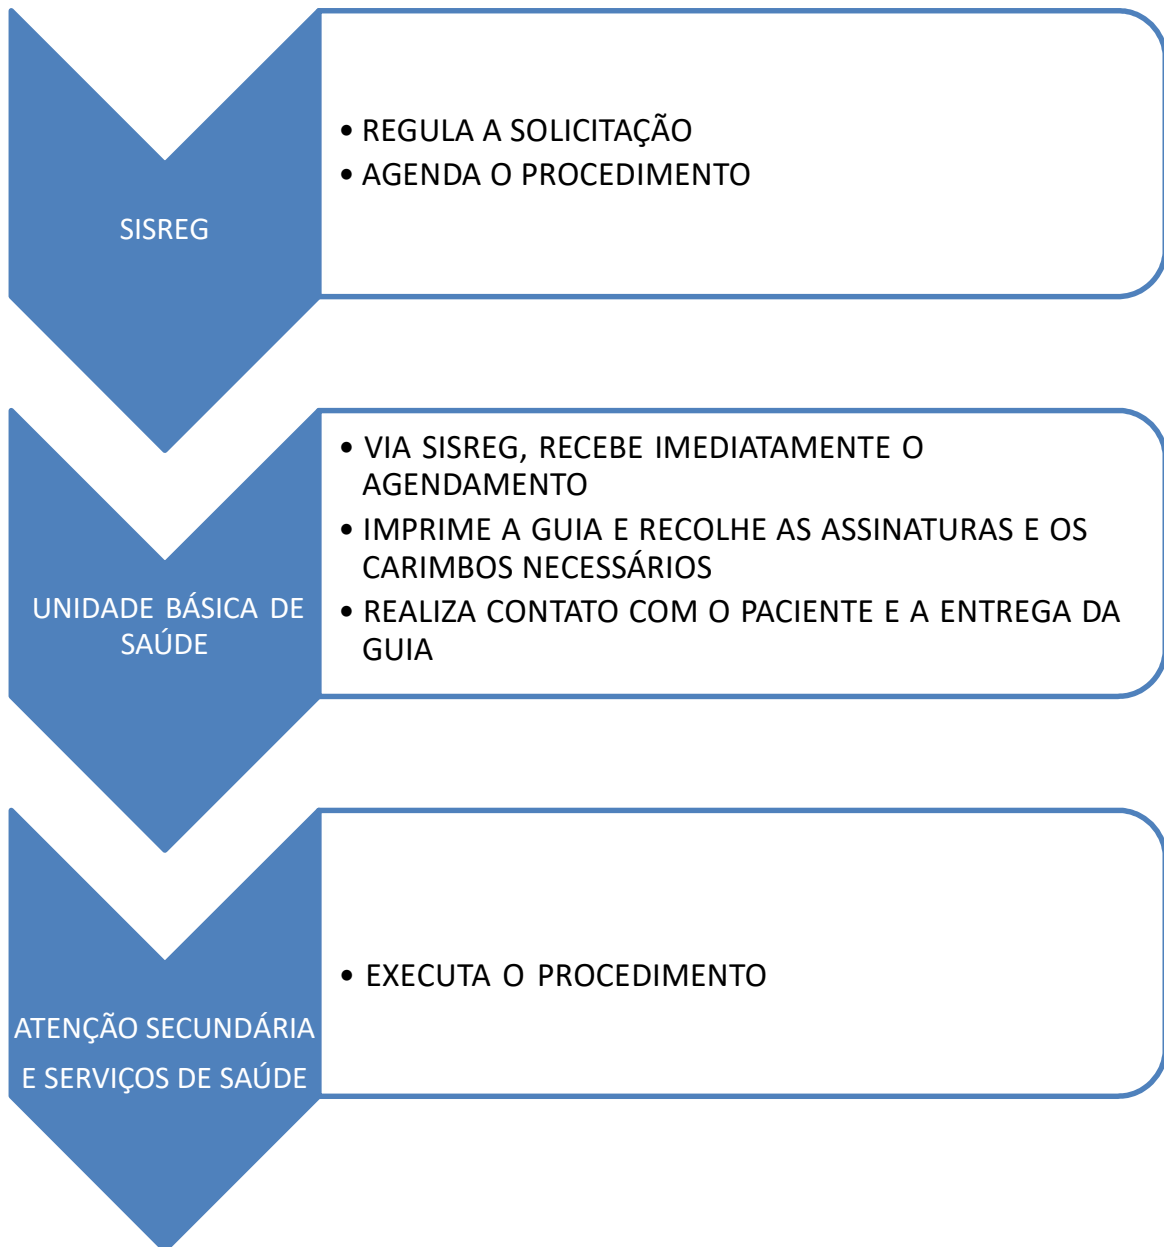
SISREG

• REGULA A SOLICITAÇÃO
• AGENDA O PROCEDIMENTO

UNIDADE BÁSICA DE SAÚDE

• VIA SISREG, RECEBE IMEDIATAMENTE O AGENDAMENTO
• IMPRIME A GUIA E RECOLHE AS ASSINATURAS E OS CARIMBOS NECESSÁRIOS
• REALIZA CONTATO COM O PACIENTE E A ENTREGA DA GUIA

ATENÇÃO SECUNDÁRIA E SERVIÇOS DE SAÚDE

• EXECUTA O PROCEDIMENTO